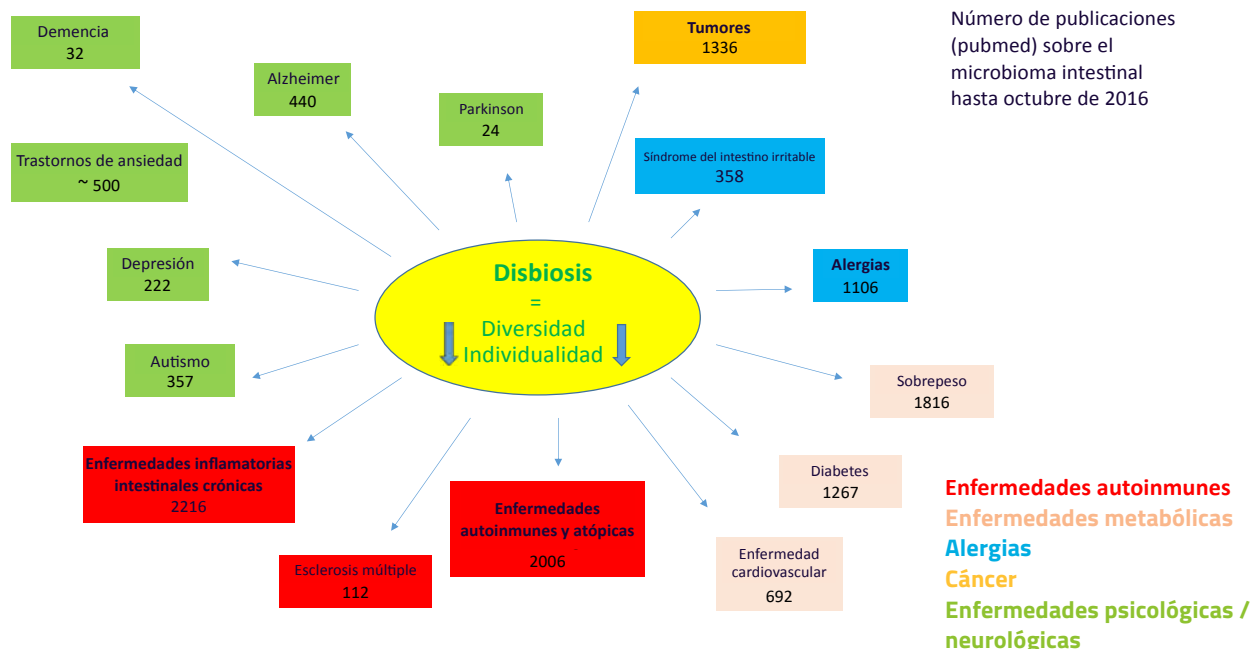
Demencia
32

Alzheimer
440

Parkinson
24

Tumores
1336

Número de publicaciones (pubmed) sobre el microbioma intestinal hasta octubre de 2016

Trastornos de ansiedad
~ 500

Síndrome del intestino irritable
358

Depresión
222

Disbiosis
=
Diversidad
Individualidad

Alergias
1106

Autismo
357

Sobrepeso
1816

Enfermedades inflamatorias intestinales crónicas
2216

Diabetes
1267

Enfermedades autoinmunes y atópicas
2006

Esclerosis múltiple
112

Enfermedad cardiovascular
692

Enfermedades autoinmunes
Enfermedades metabólicas
Alergias
Cáncer
Enfermedades psicológicas / neurológicas